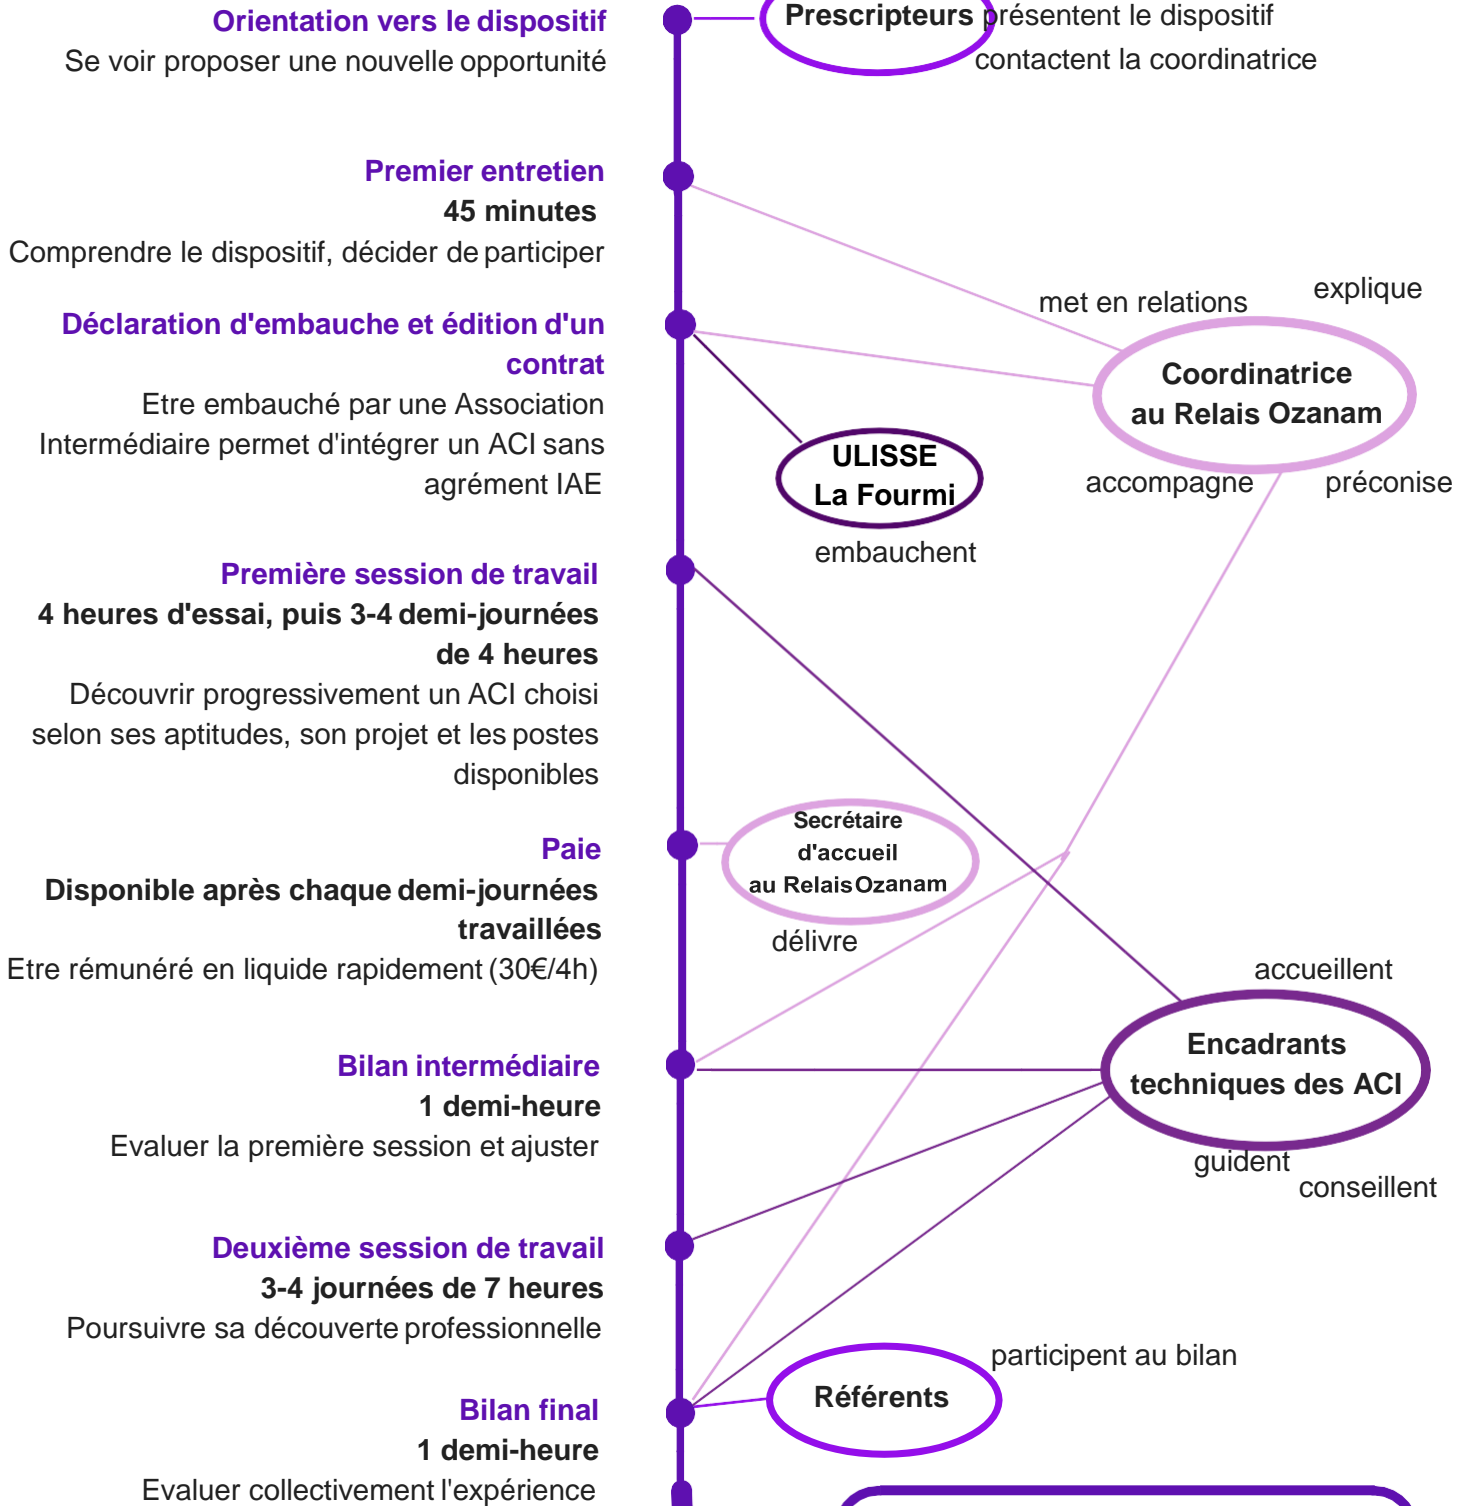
Orientation vers le dispositif
Se voir proposer une nouvelle opportunité

Prescripteurs présentent le dispositif
contactent la coordinatrice

Premier entretien
45 minutes
Comprendre le dispositif, décider de participer

met en relations
explique

Déclaration d'embauche et édition d'un contrat
Etre embauché par une Association Intermédiaire permet d'intégrer un ACI sans agrément IAE

Coordinatrice au Relais Ozanam

ULISSE
La Fourmi

accompagne
préconise

embauchent

Première session de travail
4 heures d'essai, puis 3-4 demi-journées de 4 heures
Découvrir progressivement un ACI choisi selon ses aptitudes, son projet et les postes disponibles

Secrétaire d'accueil au Relais Ozanam

Paie
Disponible après chaque demi-journées travaillées
Etre rémunéré en liquide rapidement (30€/4h)

délivre

accueillent

Encadrants techniques des ACI

Bilan intermédiaire
1 demi-heure
Evaluer la première session et ajuster

guident
conseillent

Deuxième session de travail
3-4 journées de 7 heures
Poursuivre sa découverte professionnelle

participent au bilan

Référents

Bilan final
1 demi-heure
Evaluer collectivement l'expérience